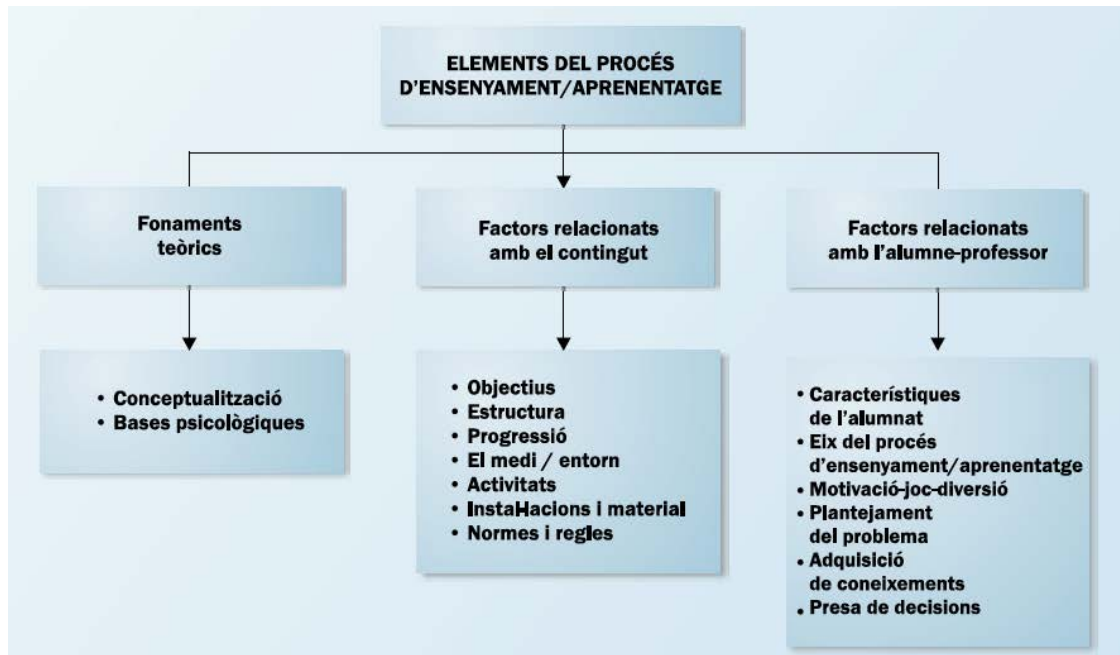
ELEMENTS DEL PROCÉS D'ENSENYAMENT/APRENENTATGE

Fonaments teòrics

Factors relacionats amb el contingut

Factors relacionats amb l'alumne-professor

• Conceptualització
• Bases psicològiques

• Objectius
• Estructura
• Progressió
• El medi / entorn
• Activitats
• Instal·lacions i material
• Normes i regles

• Característiques de l'alumnat
• Eix del procés d'ensenyament/aprenentatge
• Motivació-joc-diversió
• Plantejament del problema
• Adquisició de coneixements
• Presa de decisions